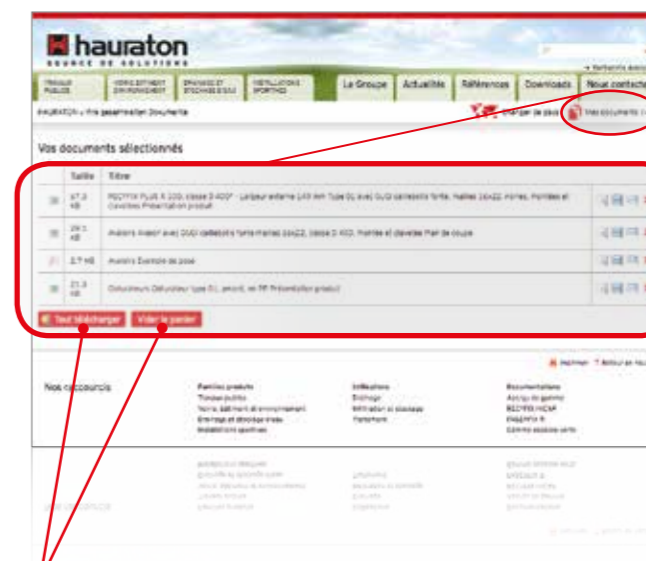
hauraton
SOURCE DE SOLUTIONS

TRAVAUX PUBLICS | VOIRIE BÂTIMENT ENVIRONNEMENT | DRAINAGE ET STOCKAGE D'EAU | INSTALLATIONS SPORTIVES | Le Groupe | Actualités | Références | Downloads | Nous contacter

HAURATON » Vos documents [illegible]

Mes documents

Vos documents sélectionnés

| | Taille | Titre |
|---|---|---|
| | 47,3 KB | RECYFIX PLUS K 100, classe D 400 - Largeur externe 145 mm Type 01 avec GUGI caillebotis fonte, mailles 20x22, noires, montées et clavetées Présentation produit |
| | 29,1 KB | Avaloirs Avaloir avec GUGI caillebotis fonte mailles 20x22, classe D 400, montées et clavetées Plan de coupe |
| | 2,7 MB | Avaloirs Exemple de pose |
| | 21,3 KB | Déboucheurs Déboucheur type 01, amont, en PP Présentation produit |

Tout télécharger | Vider le panier

Imprimer | Retour en haut

Nos raccourcis

Familles produits
Travaux publics
Voirie, bâtiment et environnement
Drainage et stockage d'eau
Installations sportives

Utilisations
Drainage
Infiltration et stockage
Traitement

Documentations
Aperçu de gamme
RECYFIX HICAP
Magazine 4
Centre de téléchargements

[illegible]